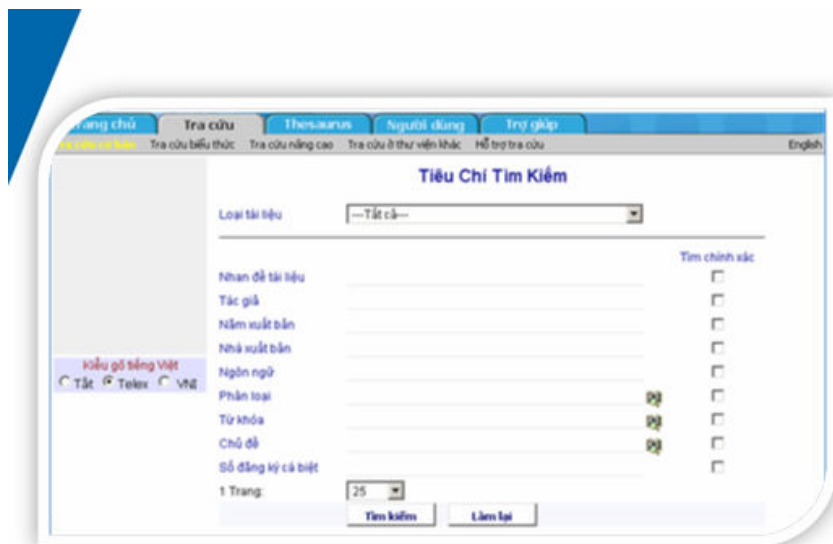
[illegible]ang chủ | Tra cứu | Thesaurus | Người dùng | Trợ giúp

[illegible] Tra cứu biểu thức Tra cứu nâng cao Tra cứu ở thư viện khác Hỗ trợ tra cứu English

Tiêu Chí Tìm Kiếm

Loại tài liệu ---Tất cả---

Tìm chính xác

Nhan đề tài liệu

Tác giả

Năm xuất bản

Nhà xuất bản

Ngôn ngữ

Phân loại

Từ khóa

Chủ đề

Số đăng ký cá biệt

1 Trang: 25

Tìm kiếm Làm lại

Kiểu gõ tiếng Việt

Tắt Telex VNI